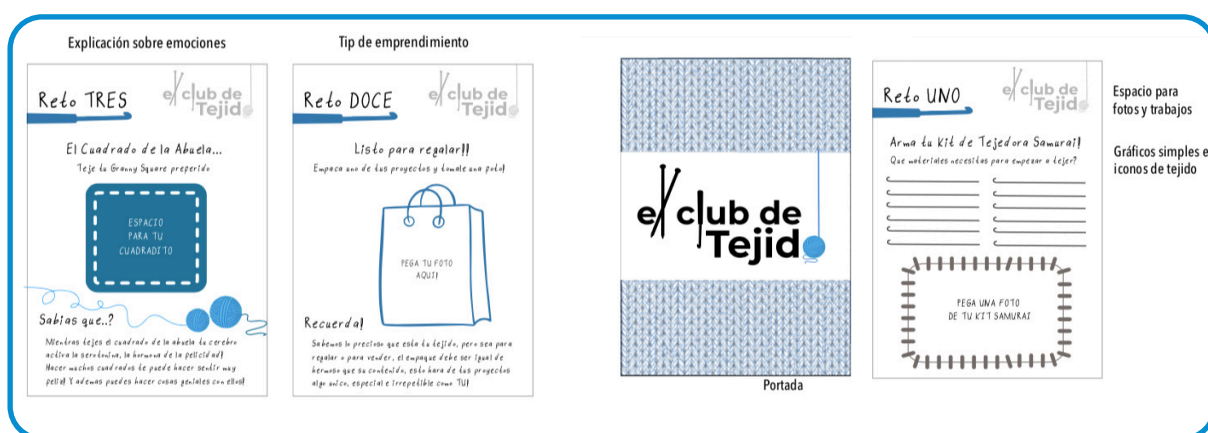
Explicación sobre emociones

Reto TRES

el club de Tejido

El Cuadrado de la Abuela...

Teje tu Granny Square preferido

ESPACIO PARA TU CUADRADITO

Sabías que..?

Mientras tejes el cuadrado de la abuela tu cerebro activa la serotonina, la hormona de la felicidad! Hacer muchos cuadrados te puede hacer sentir muy feliz! Y además puedes hacer cosas geniales con ellos!

Tip de emprendimiento

Reto DOCE

el club de Tejido

Listo para regalar!!

Empaca uno de tus proyectos y tómale una foto!

PEGA TU FOTO AQUÍ

Recuerda!

Sabemos lo precioso que está tu tejido, pero sea para regalar o para vender, el empaque debe ser igual de hermoso que su contenido, esto hará de tus proyectos algo único, especial e irrepetible como TÚ!

el club de Tejido

Portada

Reto UNO

el club de Tejido

Arma tu kit de Tejedora Samurai!

Qué materiales necesitas para empezar a tejer?

PEGA UNA FOTO DE TU KIT SAMURAI

Espacio para fotos y trabajos

Gráficos simples e iconos de tejido